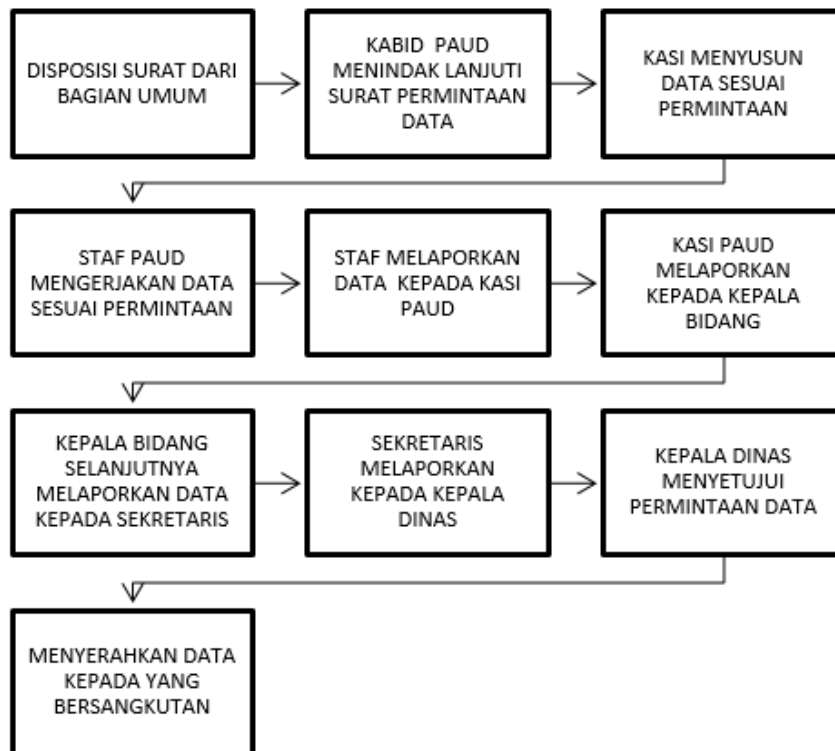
DISPOSISI SURAT DARI BAGIAN UMUM

KABID PAUD MENINDAK LANJUTI SURAT PERMINTAAN DATA

KASI MENYUSUN DATA SESUAI PERMINTAAN

STAF PAUD MENGERJAKAN DATA SESUAI PERMINTAAN

STAF MELAPORKAN DATA KEPADA KASI PAUD

KASI PAUD MELAPORKAN KEPADA KEPALA BIDANG

KEPALA BIDANG SELANJUTNYA MELAPORKAN DATA KEPADA SEKRETARIS

SEKRETARIS MELAPORKAN KEPADA KEPALA DINAS

KEPALA DINAS MENYETUJUI PERMINTAAN DATA

MENYERAHKAN DATA KEPADA YANG BERSANGKUTAN